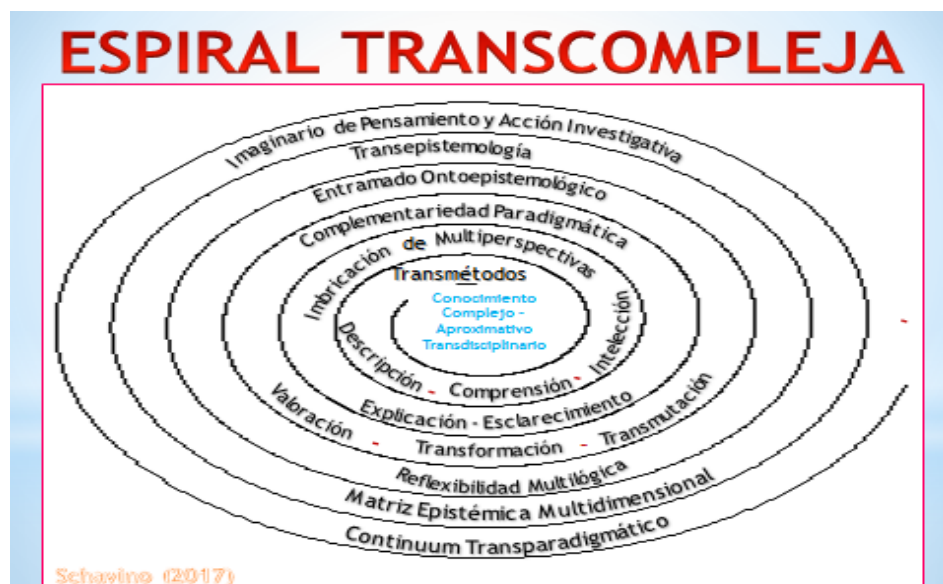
ESPIRAL TRANSCOMPLEJA

Imaginario de Pensamiento y Acción Investigativa

Transepistemología

Entramado Ontoepistemológico

Complementariedad Paradigmática

Imbricación de Multiperspectivas

Transmétodos

Conocimiento Complejo - Aproximativo Transdisciplinario

Descripción - Comprensión - Intelección

Explicación - Esclarecimiento

Valoración - Transformación - Transmutación

Reflexibilidad Multilógica

Matriz Epistémica Multidimensional

Continuum Transparadigmático

Schavino (2017)